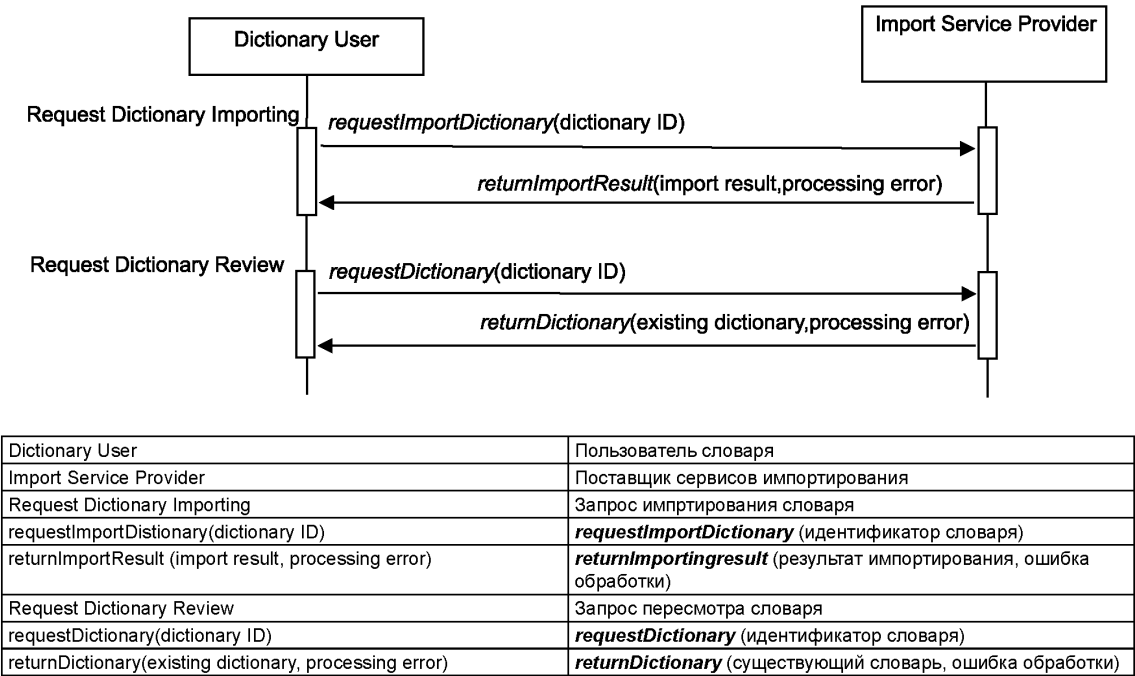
Dictionary User

Import Service Provider

Request Dictionary Importing

requestImportDictionary(dictionary ID)

returnImportResult(import result,processing error)

Request Dictionary Review

requestDictionary(dictionary ID)

returnDictionary(existing dictionary,processing error)

| Dictionary User | Пользователь словаря |
|---|---|
| Import Service Provider | Поставщик сервисов импортирования |
| Request Dictionary Importing | Запрос импртирования словаря |
| requestImportDistionary(dictionary ID) | ***requestImportDictionary*** (идентификатор словаря) |
| returnImportResult (import result, processing error) | ***returnImportingresult*** (результат импортирования, ошибка обработки) |
| Request Dictionary Review | Запрос пересмотра словаря |
| requestDictionary(dictionary ID) | ***requestDictionary*** (идентификатор словаря) |
| returnDictionary(existing dictionary, processing error) | ***returnDictionary*** (существующий словарь, ошибка обработки) |